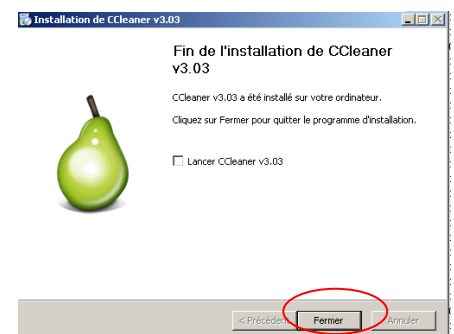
Installation de CCleaner v3.03

Fin de l'installation de CCleaner v3.03

CCleaner v3.03 a été installé sur votre ordinateur.

Cliquez sur Fermer pour quitter le programme d'installation.

Lancer CCleaner v3.03

< Précédent

Fermer

Annuler